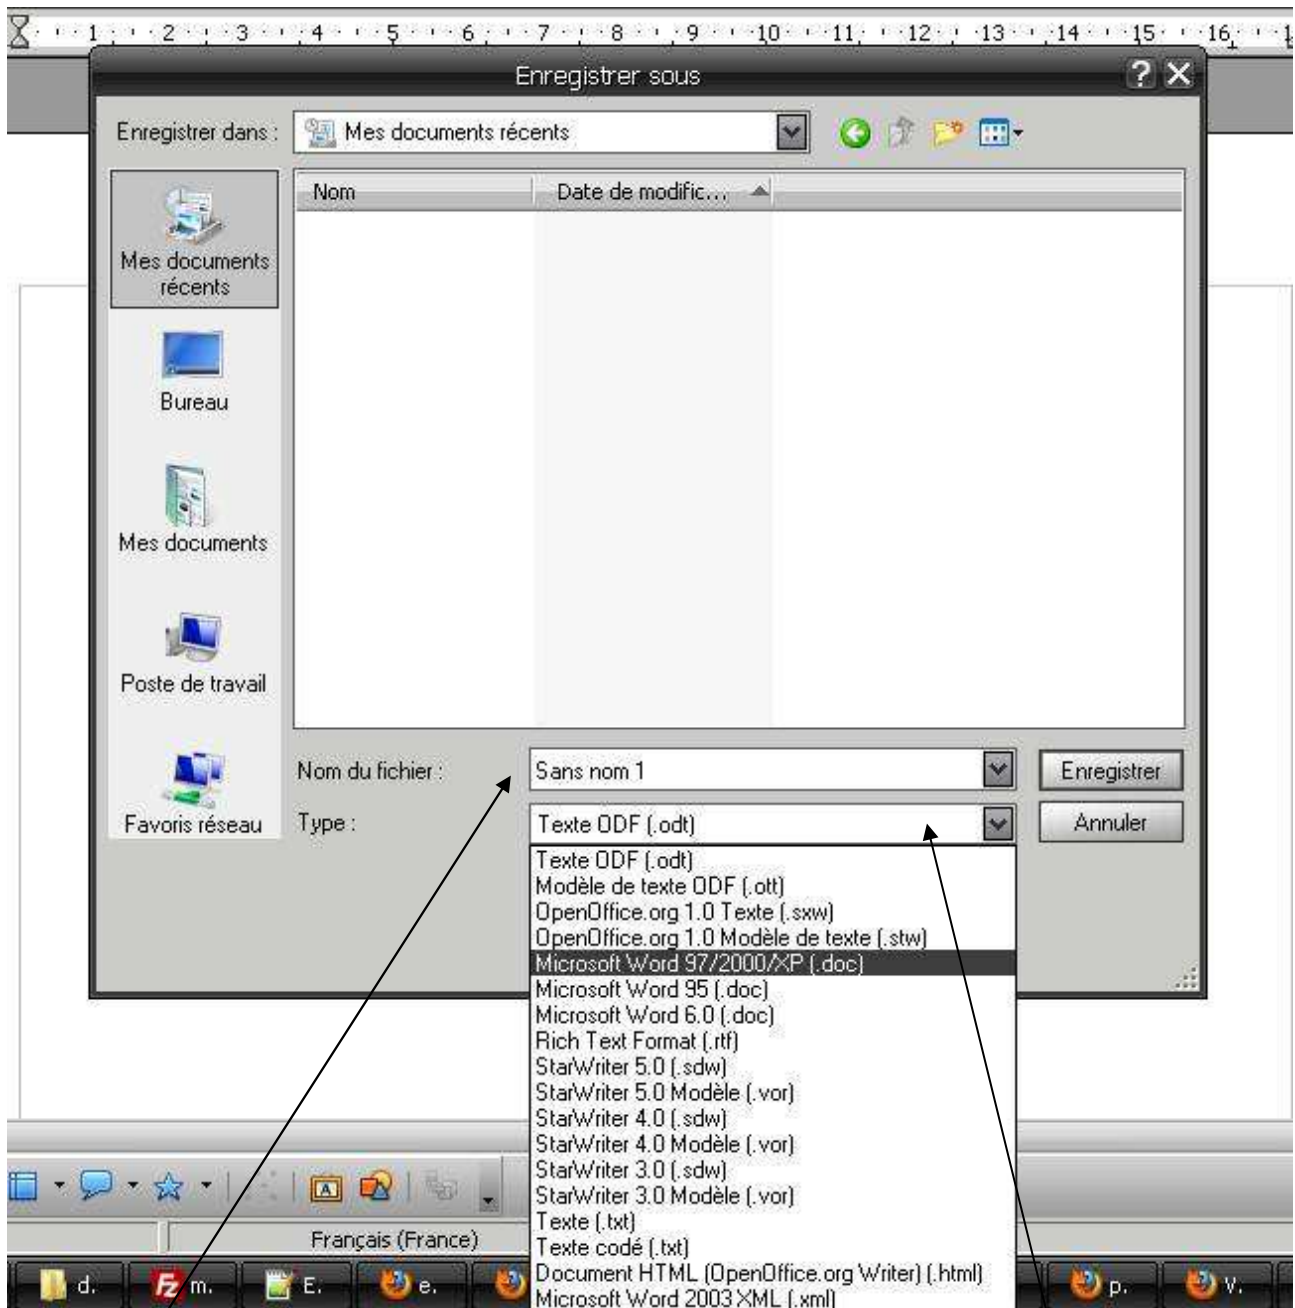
1 2 3 4 5 6 7 8 9 10 11 12 13 14 15 16

Enregistrer sous

Enregistrer dans : Mes documents récents

Nom | Date de modific...

Mes documents récents

Bureau

Mes documents

Poste de travail

Favoris réseau

Nom du fichier : Sans nom 1

Type : Texte ODF (.odt)

Enregistrer

Annuler

Texte ODF (.odt)
Modèle de texte ODF (.ott)
OpenOffice.org 1.0 Texte (.sxw)
OpenOffice.org 1.0 Modèle de texte (.stw)
Microsoft Word 97/2000/XP (.doc)
Microsoft Word 95 (.doc)
Microsoft Word 6.0 (.doc)
Rich Text Format (.rtf)
StarWriter 5.0 (.sdw)
StarWriter 5.0 Modèle (.vor)
StarWriter 4.0 (.sdw)
StarWriter 4.0 Modèle (.vor)
StarWriter 3.0 (.sdw)
StarWriter 3.0 Modèle (.vor)
Texte (.txt)
Texte codé (.txt)
Document HTML (OpenOffice.org Writer) (.html)
Microsoft Word 2003 XML (.xml)

Français (France)

d. m. E. e. p. v.